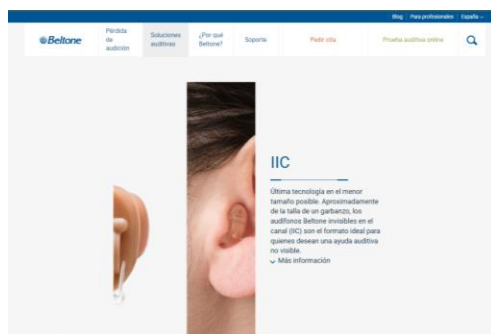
Blog | Para profesionales | España

Beltone

Pérdida de audición

Soluciones auditivas

¿Por qué Beltone?

Soporte

Pedir cita

Prueba auditiva online

IIC

Última tecnología en el menor tamaño posible. Aproximadamente de la talla de un garbanzo, los audífonos Beltone invisibles en el canal (IIC) son el formato ideal para quienes desean una ayuda auditiva no visible.

Más información